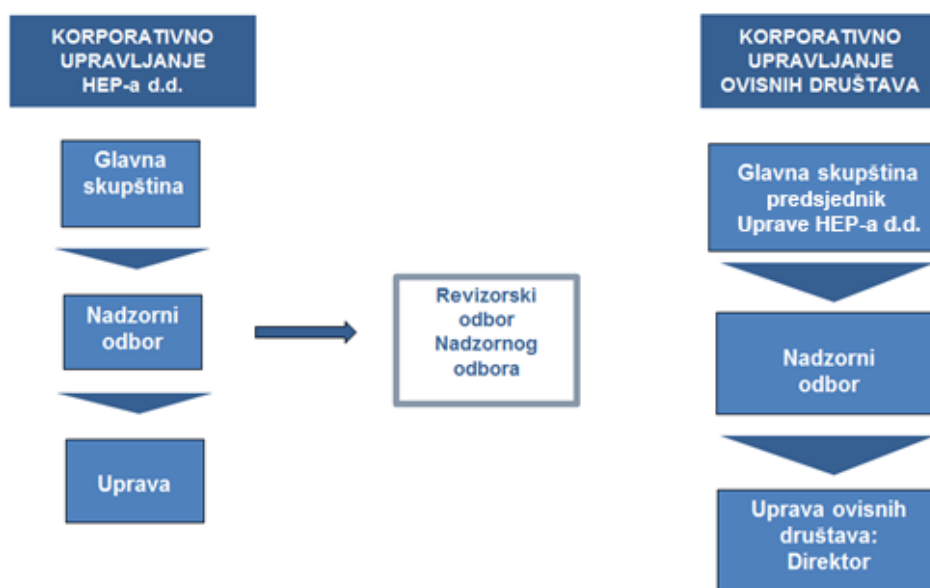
KORPORATIVNO UPRAVLJANJE HEP-a d.d.

Glavna skupština

Nadzorni odbor

Uprava

Revizorski odbor Nadzornog odbora

KORPORATIVNO UPRAVLJANJE OVISNIH DRUŠTAVA

Glavna skupština predsjednik Uprave HEP-a d.d.

Nadzorni odbor

Uprava ovisnih društava: Direktor